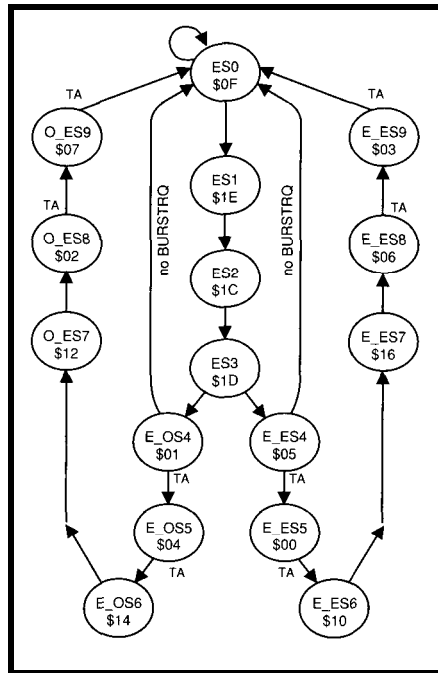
ES0
\$0F

TA

O_ES9
\$07

TA

O_ES8
\$02

O_ES7
\$12

no BURSTRQ

ES1
\$1E

ES2
\$1C

ES3
\$1D

no BURSTRQ

TA

E_ES9
\$03

TA

E_ES8
\$06

E_ES7
\$16

E_OS4
\$01

TA

E_OS5
\$04

TA

E_OS6
\$14

E_ES4
\$05

TA

E_ES5
\$00

TA

E_ES6
\$10